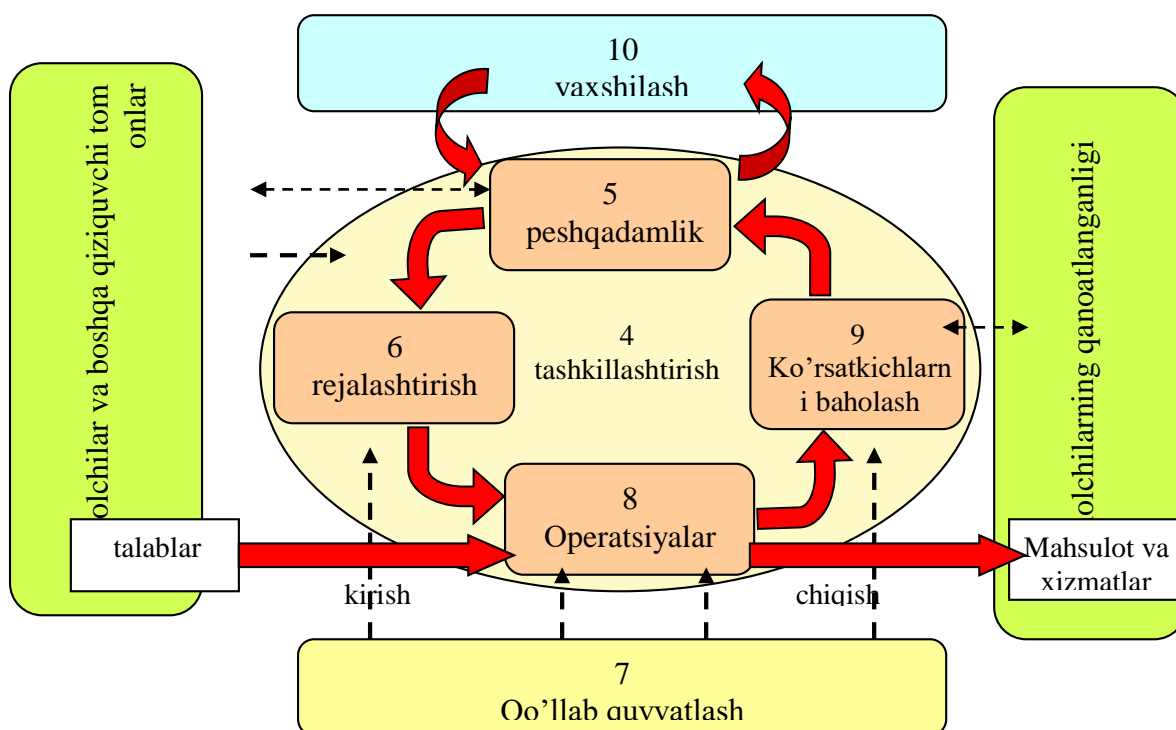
10
vaxshilash

olchilar va boshqa qiziquvchi tom onlar

5
peshqadamlik

6
rejalashtirish

4
tashkillashtirish

9
Ko'rsatkichlarn i baholash

olchilarning qanoatlanganligi

8
Operatsiyalar

talablar

Mahsulot va xizmatlar

kirish

chiqish

7
Qo'llab quvvatlash